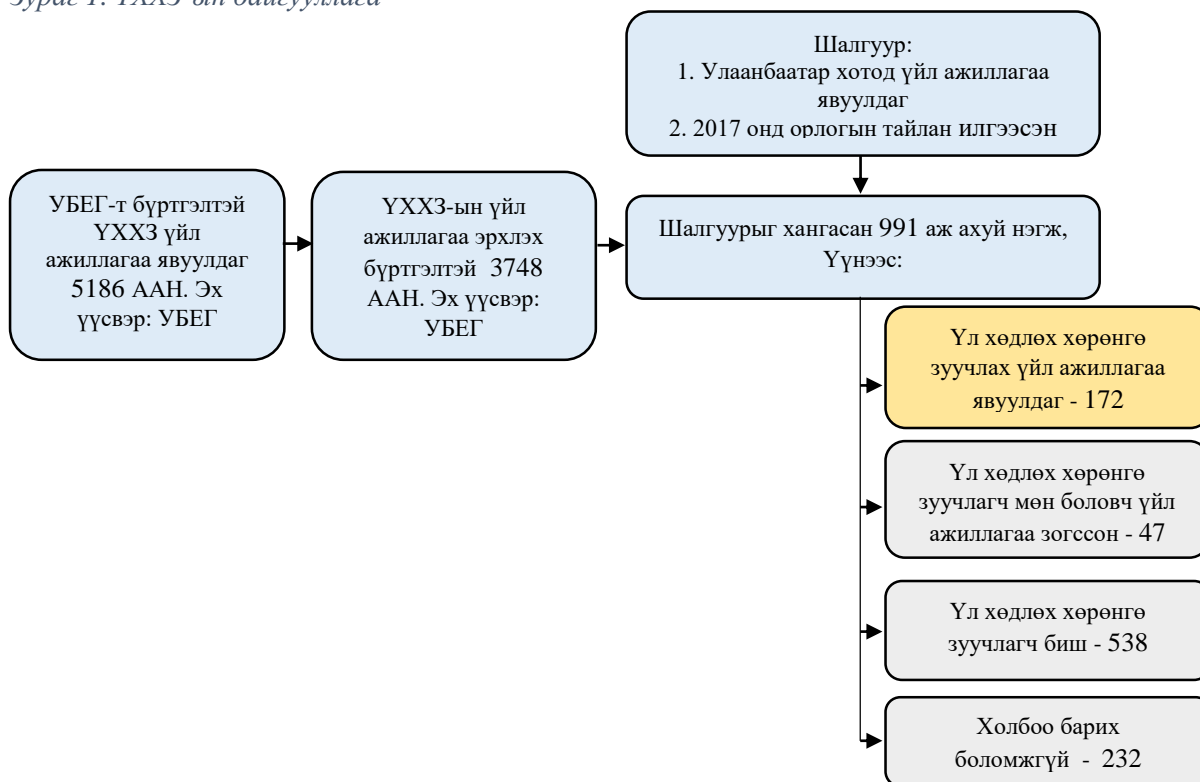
Зураг 1. ҮХХЗ-ын бүтэц

Шалгуур:
1. Улаанбаатар хотод үйл ажиллагаа явуулдаг
2. 2017 онд орлогын тайлан илгээсэн

УБЕГ-т бүртгэлтэй ҮХХЗ үйл ажиллагаа явуулдаг 5186 ААН. Эх үүсвэр: УБЕГ

ҮХХЗ-ын үйл ажиллагаа эрхлэх бүртгэлтэй 3748 ААН. Эх үүсвэр: УБЕГ

Шалгуурыг хангасан 991 аж ахуй нэгж, Үүнээс:

Үл хөдлөх хөрөнгө зуучлах үйл ажиллагаа явуулдаг - 172

Үл хөдлөх хөрөнгө зуучлагч мөн боловч үйл ажиллагаа зогссон - 47

Үл хөдлөх хөрөнгө зуучлагч биш - 538

Холбоо барих боломжгүй - 232